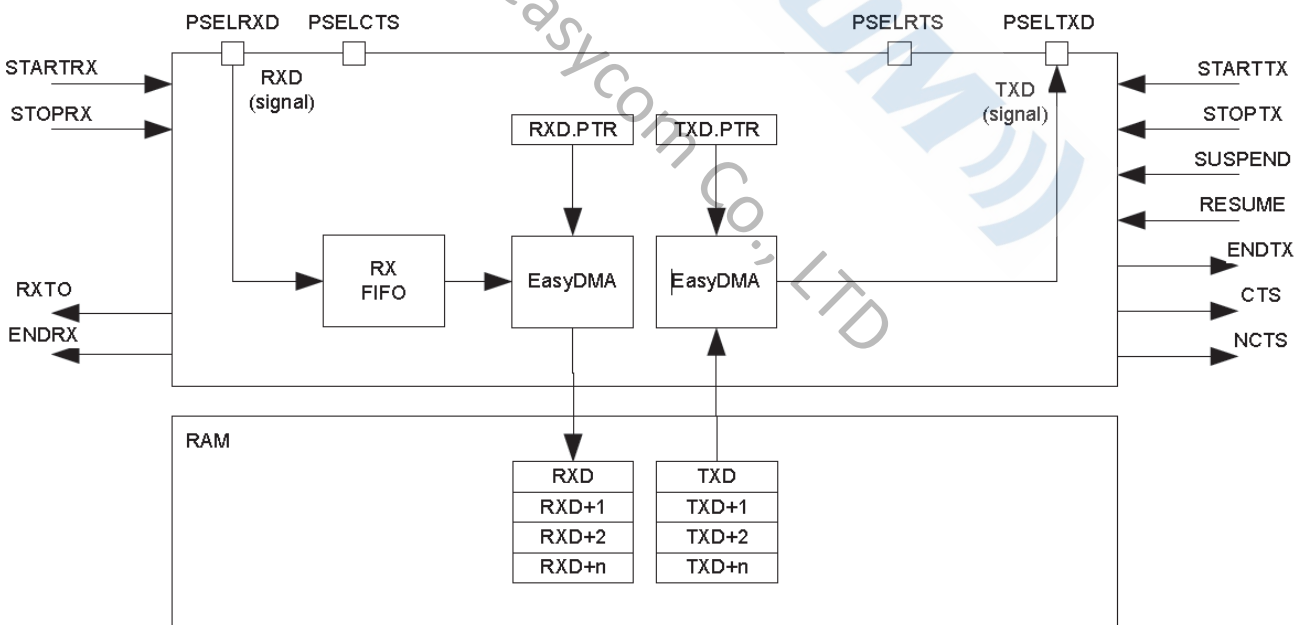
PSELRXD
PSELCTS
PSELRTS
PSELTXD
STARTRX
STOPRX
RXD (signal)
TXD (signal)
STARTTX
STOPTX
SUSPEND
RESUME
RXD.PTR
TXD.PTR
RX FIFO
EasyDMA
EasyDMA
ENDTX
CTS
NCTS
RXTO
ENDRX
RAM

| RXD |
|---|
| RXD+1 |
| RXD+2 |
| RXD+n |

| TXD |
|---|
| TXD+1 |
| TXD+2 |
| TXD+n |

Easycom Co., LTD